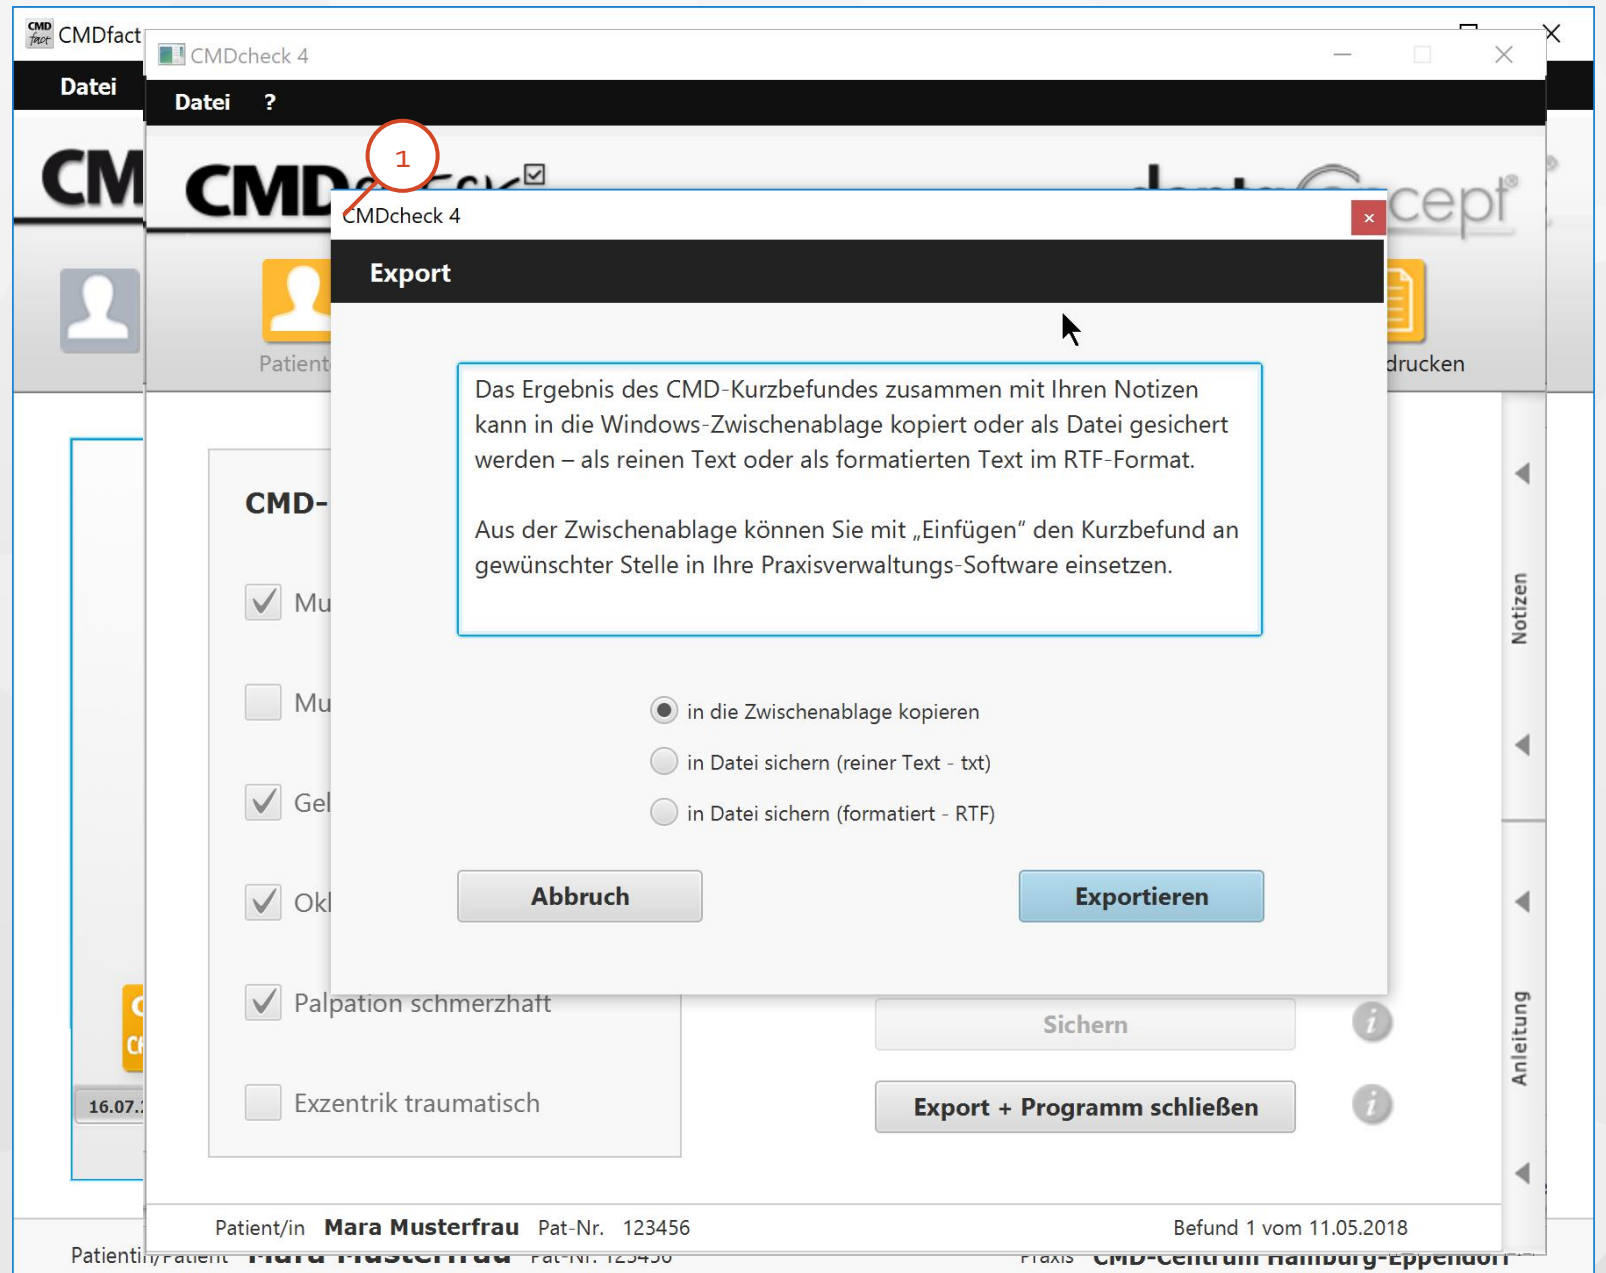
CMDfact
Datei
CMDcheck 4
Datei ?
CM
CMD
1
Patient
drucken
CMDcheck 4
×
Export
Das Ergebnis des CMD-Kurzbefundes zusammen mit Ihren Notizen kann in die Windows-Zwischenablage kopiert oder als Datei gesichert werden – als reinen Text oder als formatierten Text im RTF-Format.

Aus der Zwischenablage können Sie mit „Einfügen" den Kurzbefund an gewünschter Stelle in Ihre Praxisverwaltungs-Software einsetzen.

in die Zwischenablage kopieren
in Datei sichern (reiner Text - txt)
in Datei sichern (formatiert - RTF)
Abbruch
Exportieren
CMD-
Mu
Mu
Gel
Okl
Palpation schmerzhaft
Exzentrik traumatisch
Sichern
Export + Programm schließen
Notizen
Anleitung
16.07.
Patient/in Mara Musterfrau Pat-Nr. 123456
Befund 1 vom 11.05.2018
Patientin/Patient Mara Musterfrau Pat-Nr. 123456
Praxis CMD-Centrum Hamburg-Eppendorf